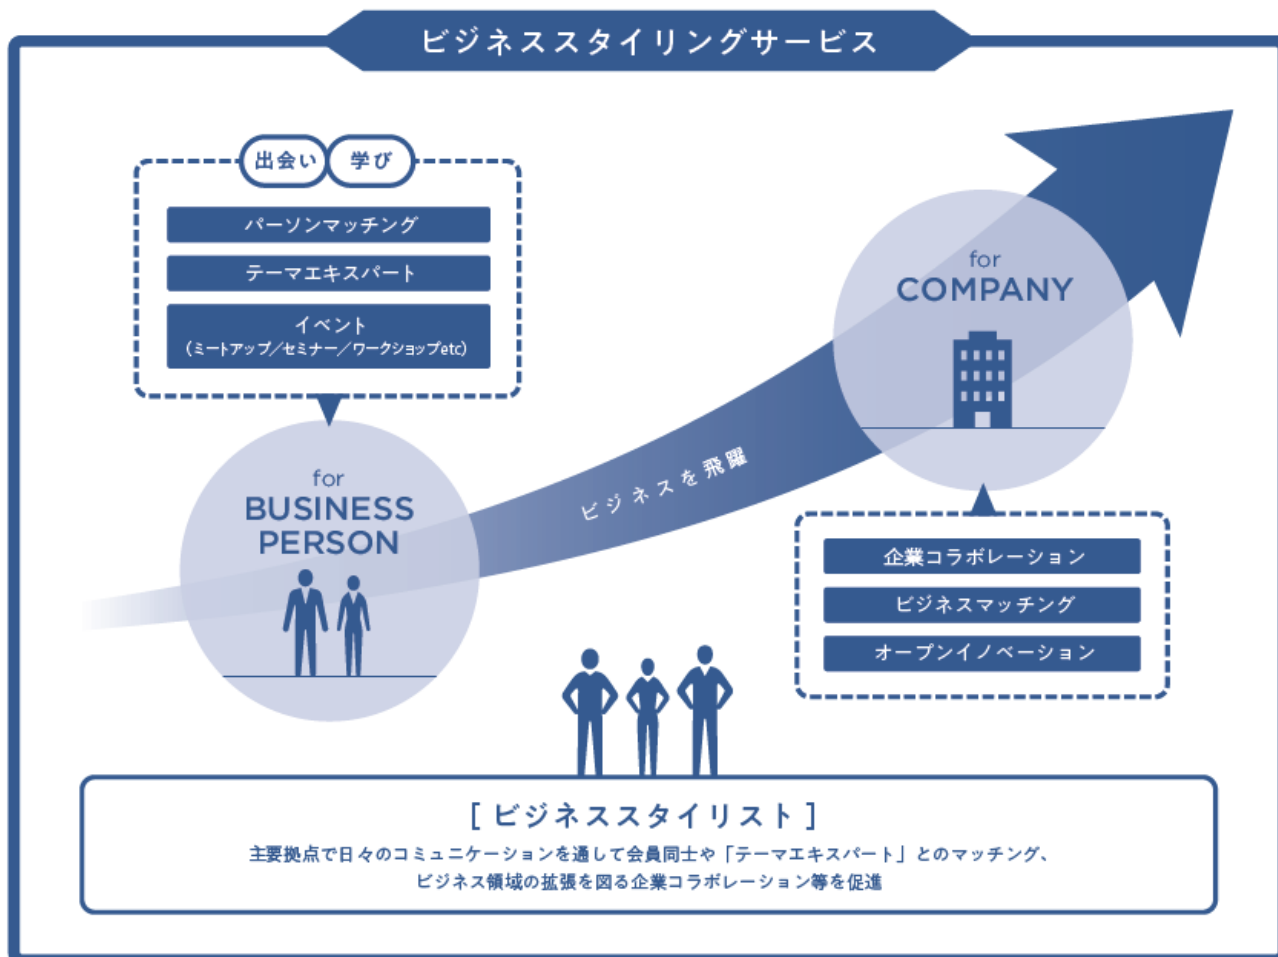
ビジネススタイリングサービス

出会い 学び

パーソンマッチング

テーマエキスパート

イベント
（ミートアップ／セミナー／ワークショップetc）

for
BUSINESS
PERSON

ビジネスを飛躍

for
COMPANY

企業コラボレーション

ビジネスマッチング

オープンイノベーション

［ ビジネススタイリスト ］
主要拠点で日々のコミュニケーションを通して会員同士や「テーマエキスパート」とのマッチング、ビジネス領域の拡張を図る企業コラボレーション等を促進